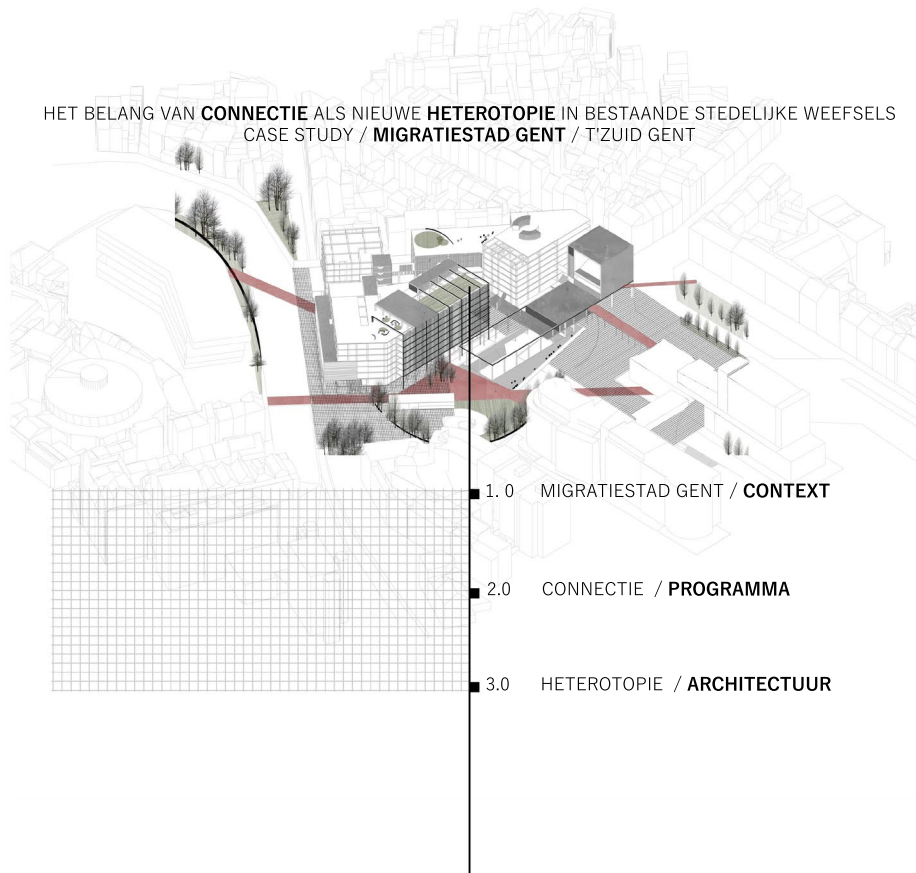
HET BELANG VAN CONNECTIE ALS NIEUWE HETEROTOPIE IN BESTAANDE STEDELIJKE WEEFSELS
CASE STUDY / MIGRATIESTAD GENT / T'ZUID GENT

1. 0 MIGRATIESTAD GENT / CONTEXT

2.0 CONNECTIE / PROGRAMMA

3.0 HETEROTOPIE / ARCHITECTUUR